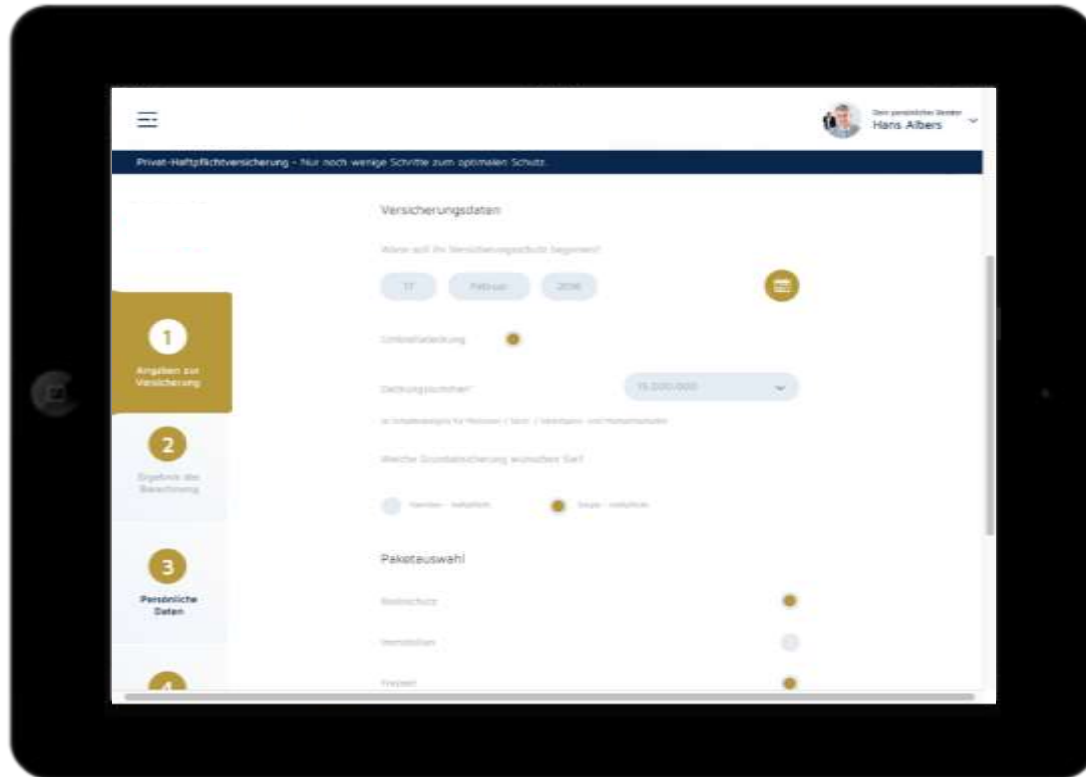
Dein persönlicher Berater
Hans Albers

Privat-Haftpflichtversicherung - Nur noch wenige Schritte zum optimalen Schutz.

Versicherungsdaten

Wann soll Ihr Versicherungsschutz beginnen?

17 Februar 2016

Selbstbeteiligung

Deckungssumme*

15.000.000

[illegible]

Welche Grundabsicherung wünschen Sie?

Familien - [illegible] Single - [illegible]

Paketauswahl

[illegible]

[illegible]

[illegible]

1
Angaben zur Versicherung

2
Ergebnis der Berechnung

3
Persönliche Daten

4